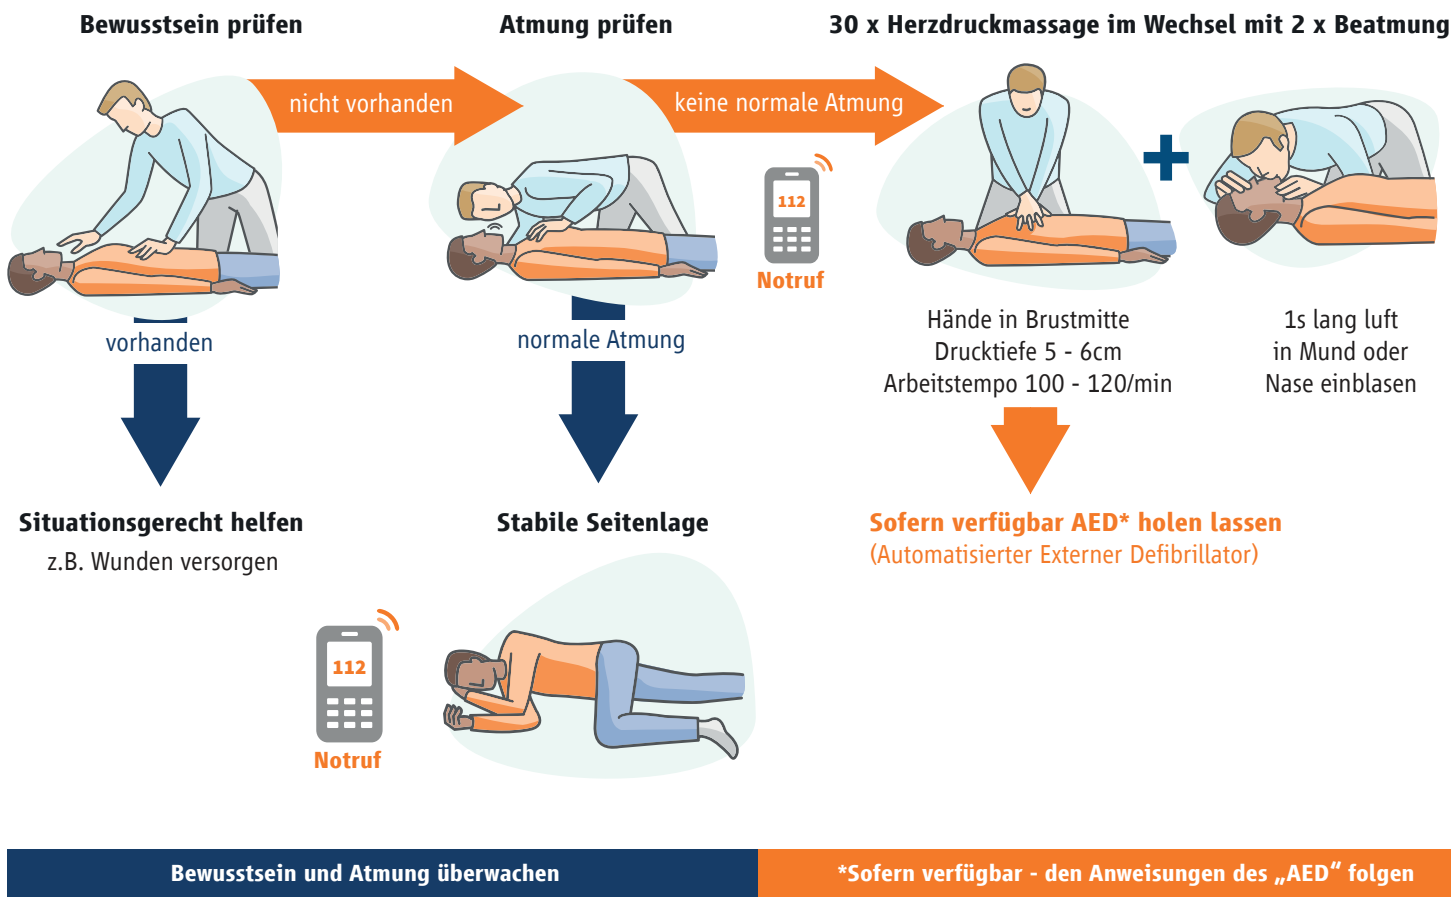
Bewusstsein prüfen

Atmung prüfen

30 x Herzdruckmassage im Wechsel mit 2 x Beatmung

nicht vorhanden

keine normale Atmung

112

Notruf

vorhanden

normale Atmung

Hände in Brustmitte
Drucktiefe 5 - 6cm
Arbeitstempo 100 - 120/min

1s lang luft
in Mund oder
Nase einblasen

Situationsgerecht helfen
z.B. Wunden versorgen

Stabile Seitenlage

Sofern verfügbar AED* holen lassen
(Automatisierter Externer Defibrillator)

112

Notruf

Bewusstsein und Atmung überwachen

*Sofern verfügbar - den Anweisungen des „AED" folgen